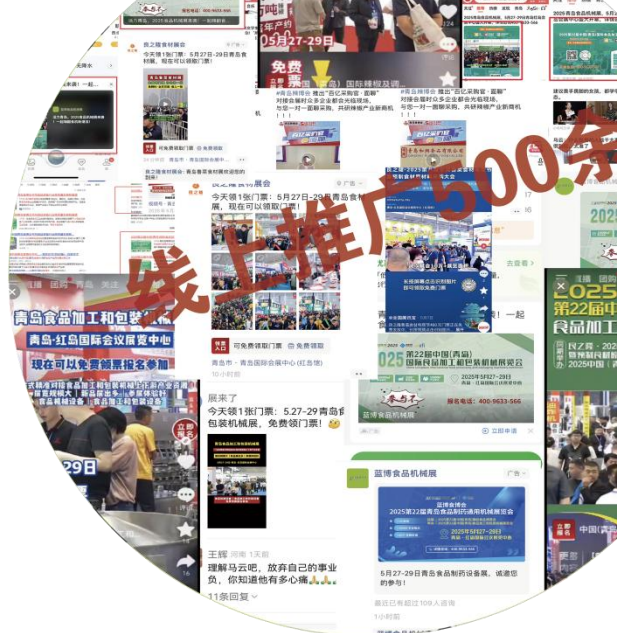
线上推广500余

良之隆食材展会
今天领1张门票：5月27日-29日青岛食材展，现在可以领取门票！

05月27-29日

免费

#食品博览会 推出"百亿采购官·面聊"对接会
对接会福利众多企业都会光临现场，与您一对一面聊采购，共研辣椒产业新商机

良之隆食材展会
今天领1张门票：5月27日-29日青岛食材展，现在可以领取门票！

青岛市 · 青岛国际会展中心(红岛馆)

青岛食品加工和包装机械
青岛·红岛国际会议展览中心
现在可以免费领票报名参加

29日

展来了
今天领1张门票：5.27-29青岛食品包装机械展，免费领门票！

王辉 河南 1天前
理解马云吧，放弃自己的事业负，你知道他有多心痛

11条回复

2025第22届中国(青岛)国际食品加工和包装机械展览会
报名电话：400-9633-566

蓝博食品机械展

立即申请

蓝博食品机械展
广告
2025第22届中国青岛食品制药通用机械展览会
2025年5月27-29日

5月27-29日青岛食品制药设备展，诚邀您的参与！

最近已有超过109人咨询

第22届中国
食品加工

2025年5月27-29日

中国(青岛)